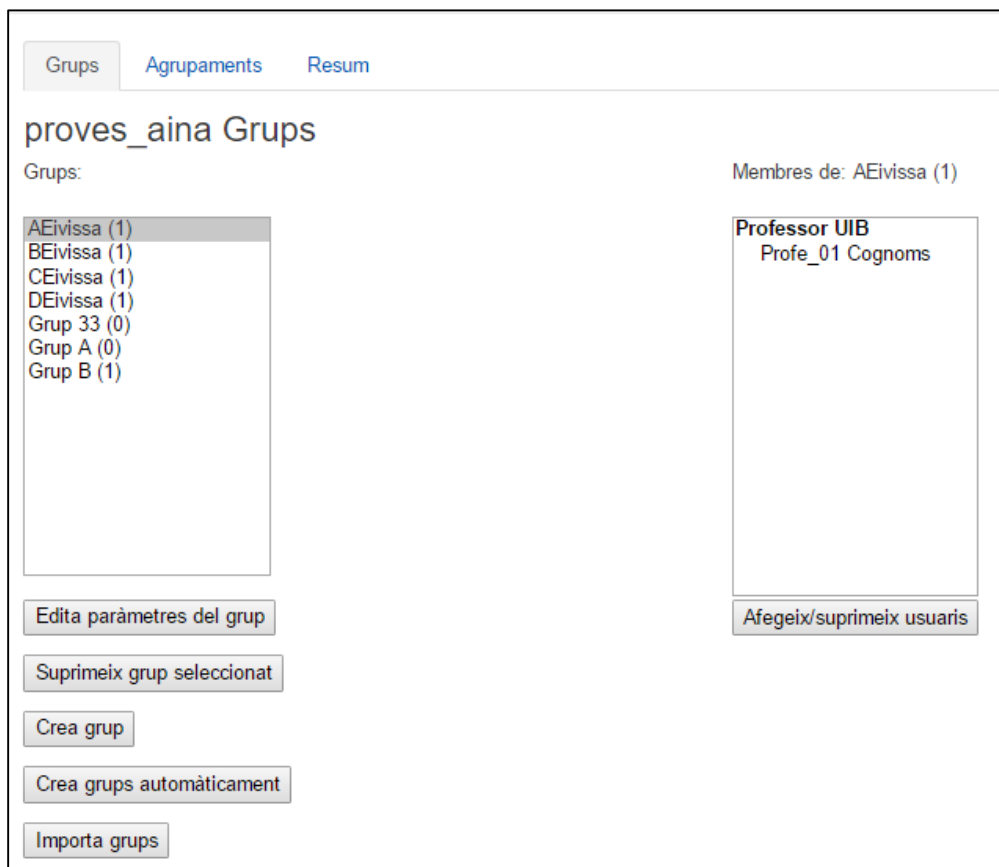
Grups Agrupaments Resum

proves_aina Grups

Grups:

AEivissa (1)
BEivissa (1)
CEivissa (1)
DEivissa (1)
Grup 33 (0)
Grup A (0)
Grup B (1)

Edita paràmetres del grup

Suprimeix grup seleccionat

Crea grup

Crea grups automàticament

Importa grups

Membres de: AEivissa (1)

Professor UIB
Profe_01 Cognoms

Afegeix/suprimeix usuaris